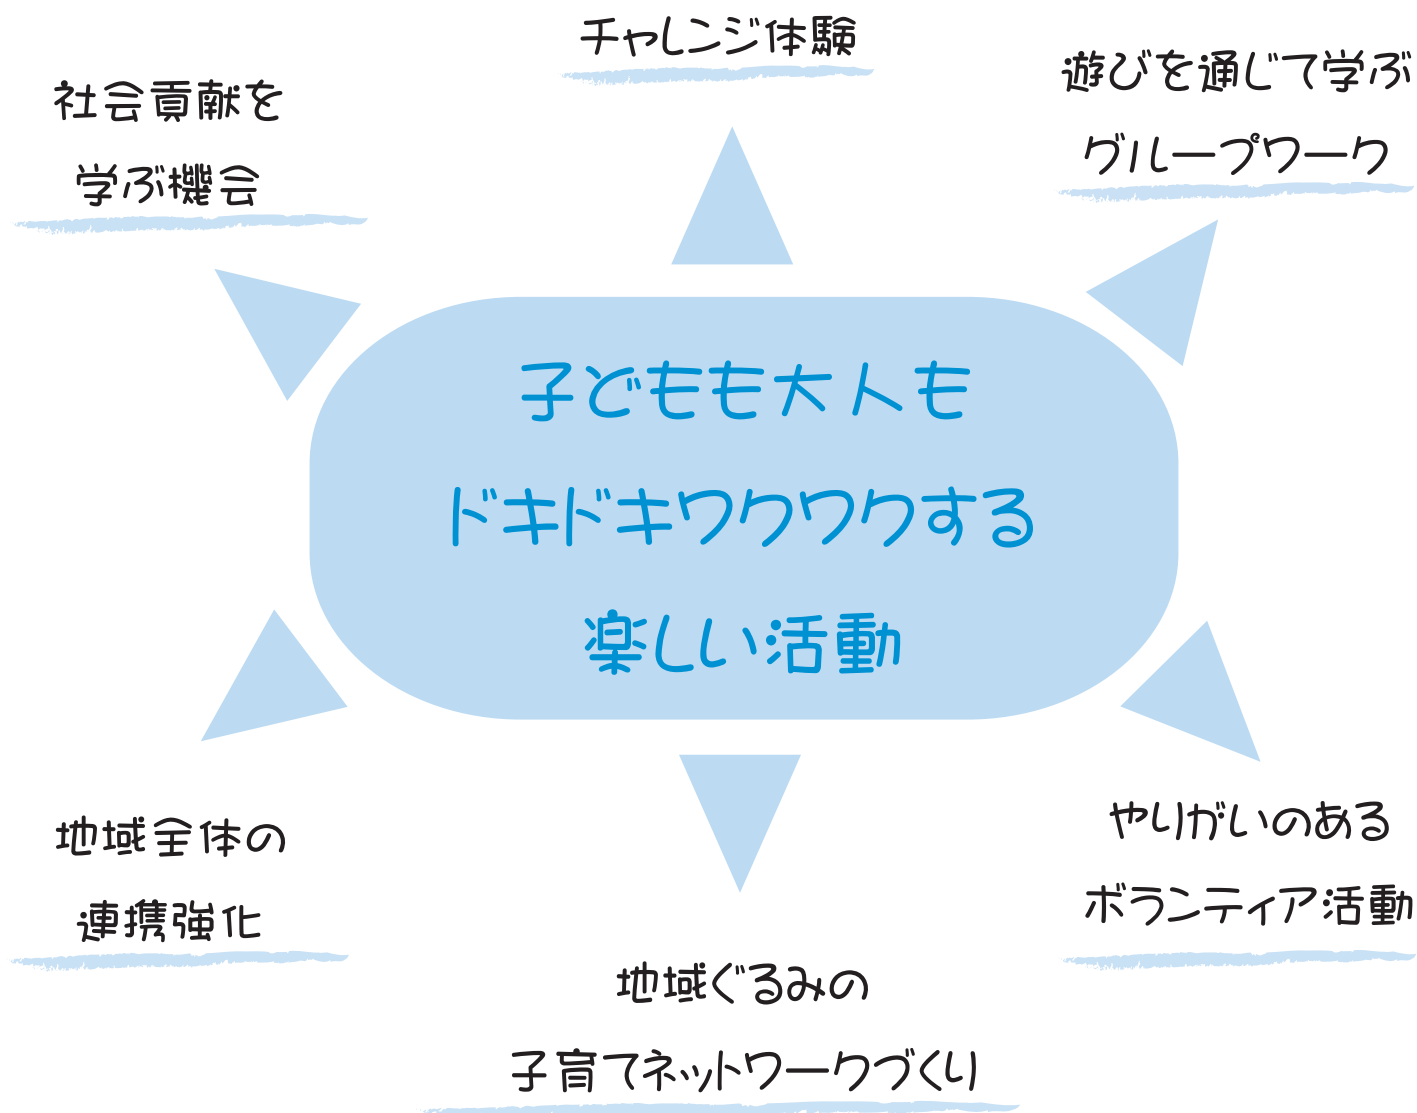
チャレンジ体験

社会貢献を
学ぶ機会

遊びを通じて学ぶ
グループワーク

子どもも大人も
ドキドキワクワクする
楽しい活動

地域全体の
連携強化

やりがいのある
ボランティア活動

地域ぐるみの
子育てネットワークづくり